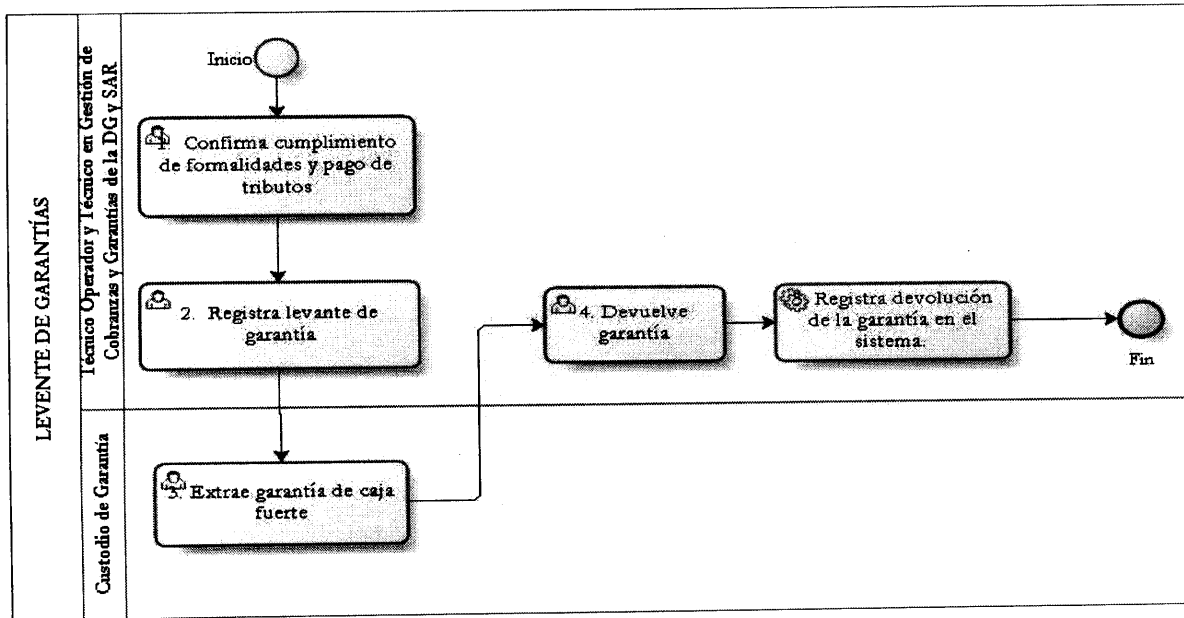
LEVENTE DE GARANTÍAS

Técnico Operador y Técnico en Gestión de Cobranzas y Garantías de la DG y SAR

Custodio de Garantía

Inicio

1. Confirma cumplimiento de formalidades y pago de tributos

2. Registra levante de garantía

3. Extrae garantía de caja fuerte

4. Devuelve garantía

Registra devolución de la garantía en el sistema.

Fin